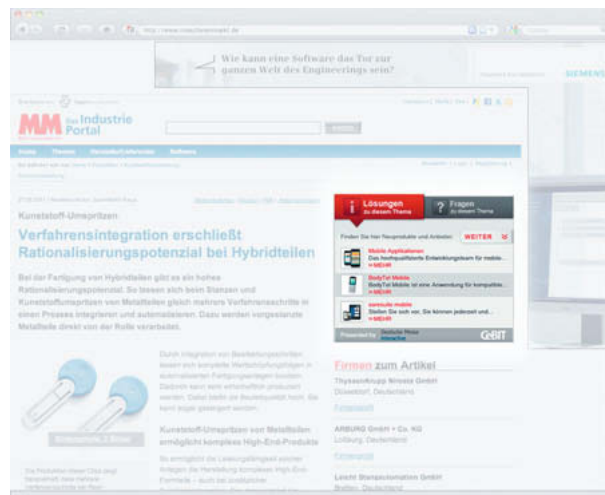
Wie kann eine Software das Tor zur ganzen Welt des Engineerings sein?

SIEMENS

MM Das Industrie Portal

Kunststoff-Umspritzen

Verfahrensintegration erschließt Rationalisierungspotenzial bei Hybridteilen

Bei der Fertigung von Hybridteilen gibt es ein hohes Rationalisierungspotenzial. So lassen sich beim Stanzen und Kunststoffumspritzen von Metallteilen gleich mehrere Verfahrensschritte in einen Prozess integrieren und automatisieren. Dazu werden vorgestanzte Metallteile direkt von der Rolle verarbeitet.

Lösungen zu diesem Thema

Fragen zu diesem Thema

WEITER

Mobile Applikationen
» MEHR

BodyTel Mobile
» MEHR

» MEHR

CeBIT

Firmen zum Artikel

ThyssenKrupp Nirosta GmbH
Düsseldorf, Deutschland

ARBURG GmbH + Co. KG
Loßburg, Deutschland

Kunststoff-Umspritzen von Metallteilen ermöglicht komplexe High-End-Produkte

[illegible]